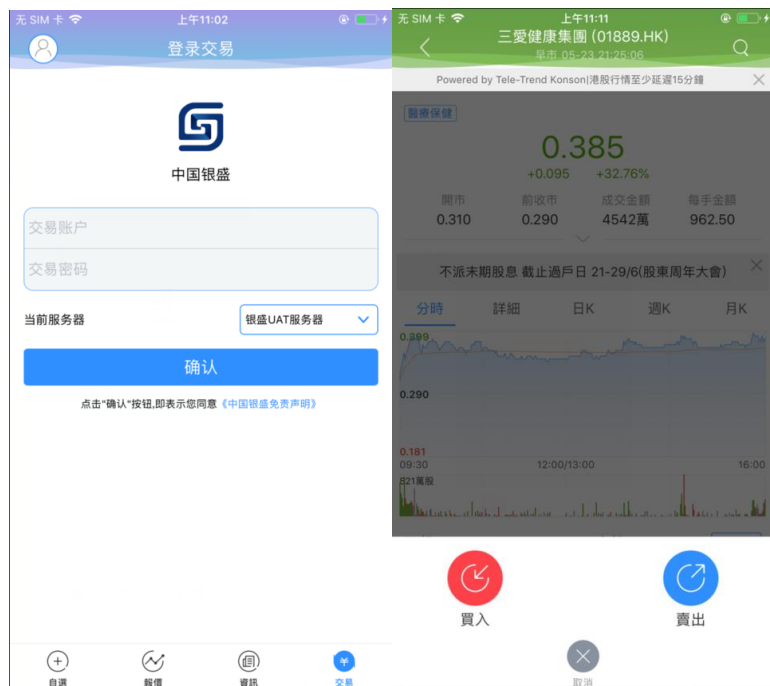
无 SIM 卡 上午11:02

登录交易

中国银盛

交易账户

交易密码

当前服务器

银盛UAT服务器

确认

点击"确认"按钮,即表示您同意《中国银盛免责声明》

自選 報價 資訊 交易

无 SIM 卡 上午11:11

三愛健康集團 (01889.HK)

早市 05-23 21:25:06

Powered by Tele-Trend Konson|港股行情至少延遲15分鐘

醫療保健

0.385

+0.095 +32.76%

| 開市 | 前收市 | 成交金額 | 每手金額 |
|---|---|---|---|
| 0.310 | 0.290 | 4542萬 | 962.50 |

不派末期股息 截止過戶日 21-29/6(股東周年大會)

分時 詳細 日K 週K 月K

0.399

0.290

0.181

09:30 12:00/13:00 16:00

521萬股

買入 賣出

取消